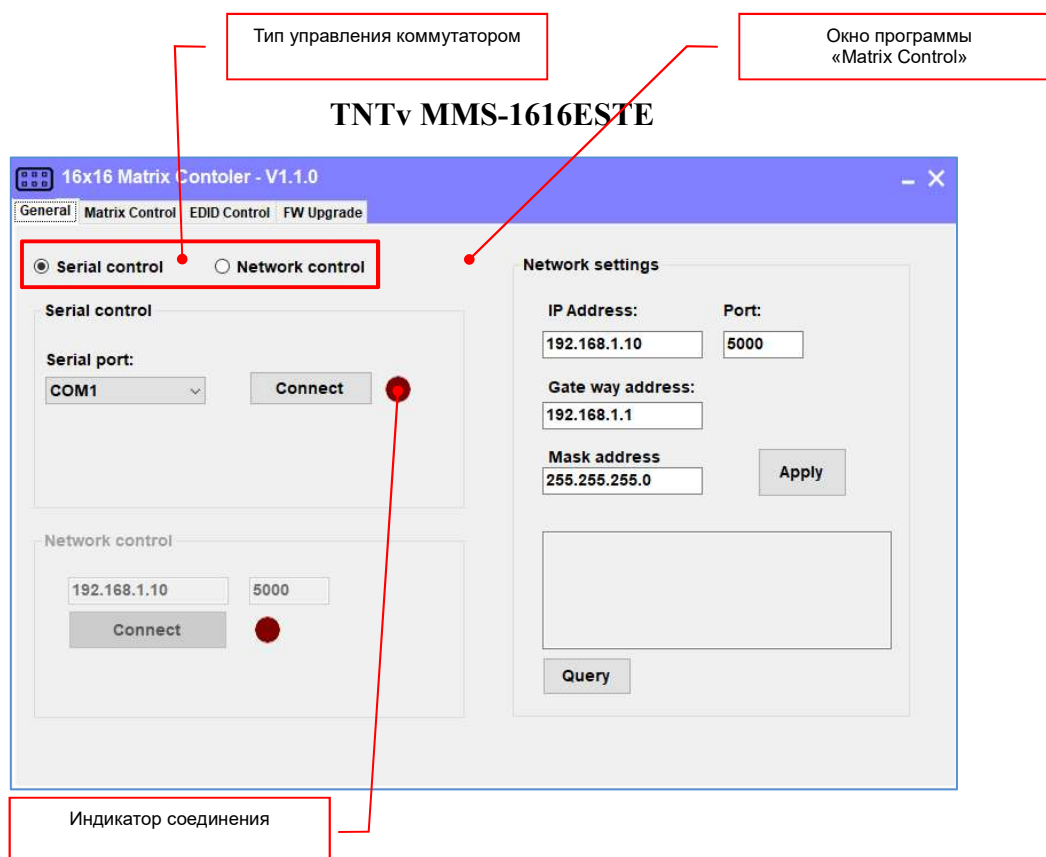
Тип управления коммутатором

Окно программы «Matrix Control»

TNTv MMS-1616ESTE

16x16 Matrix Contoler - V1.1.0

General | Matrix Control | EDID Control | FW Upgrade

Serial control
Network control

Serial control

Serial port:
COM1
Connect

Network control

192.168.1.10
5000
Connect

Network settings

IP Address:
192.168.1.10
Port:
5000

Gate way address:
192.168.1.1

Mask address
255.255.255.0
Apply

Query

Индикатор соединения